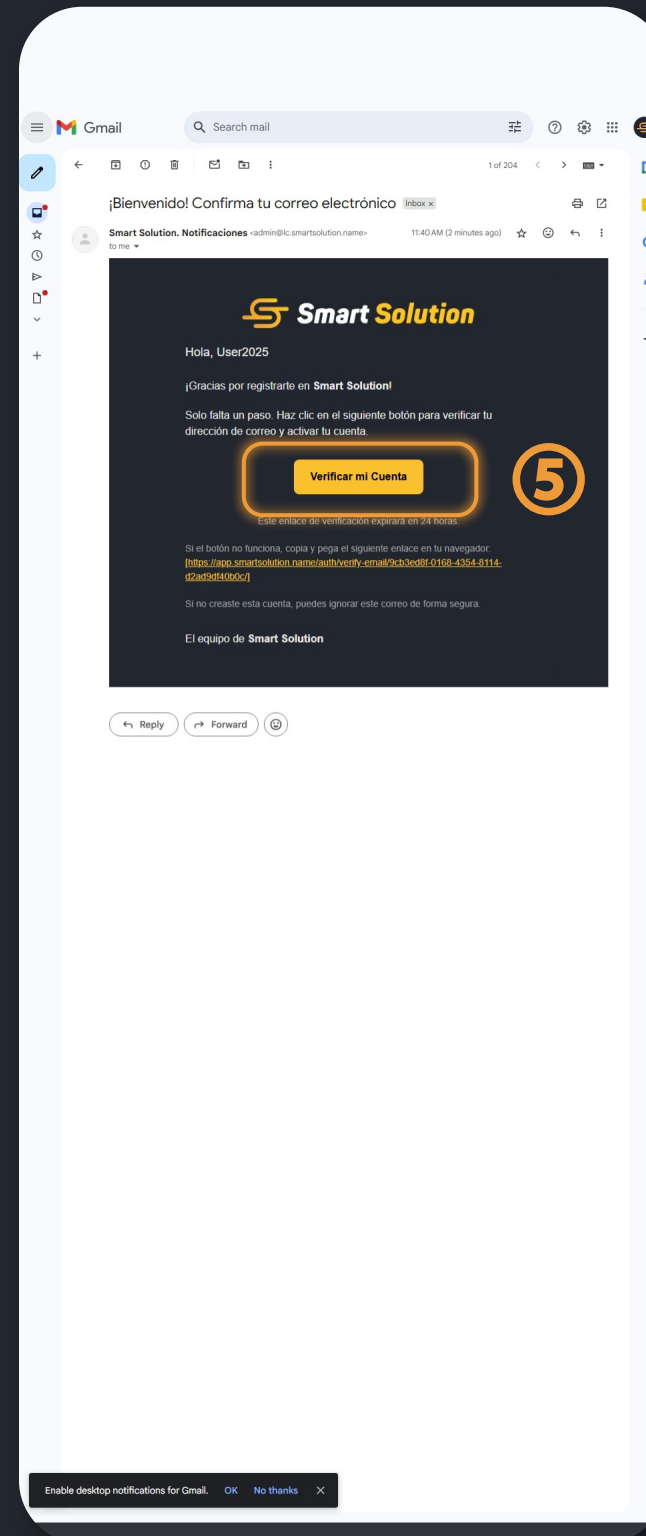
Gmail

Search mail

1 of 204

¡Bienvenido! Confirma tu correo electrónico Inbox ×

Smart Solution. Notificaciones <admin@lc.smartsolution.name>
to me

11:40 AM (2 minutes ago)

Smart Solution

Hola, User2025

¡Gracias por registrarte en **Smart Solution**!

Solo falta un paso. Haz clic en el siguiente botón para verificar tu dirección de correo y activar tu cuenta.

Verificar mi Cuenta

⑤

Este enlace de verificación expirará en 24 horas.

Si el botón no funciona, copia y pega el siguiente enlace en tu navegador:
[https://app.smartsolution.name/auth/verify-email/9cb3ed8f-0168-4354-8114-d2ad9df40b0c/]

Si no creaste esta cuenta, puedes ignorar este correo de forma segura.

El equipo de **Smart Solution**

Reply

Forward

Enable desktop notifications for Gmail. OK No thanks